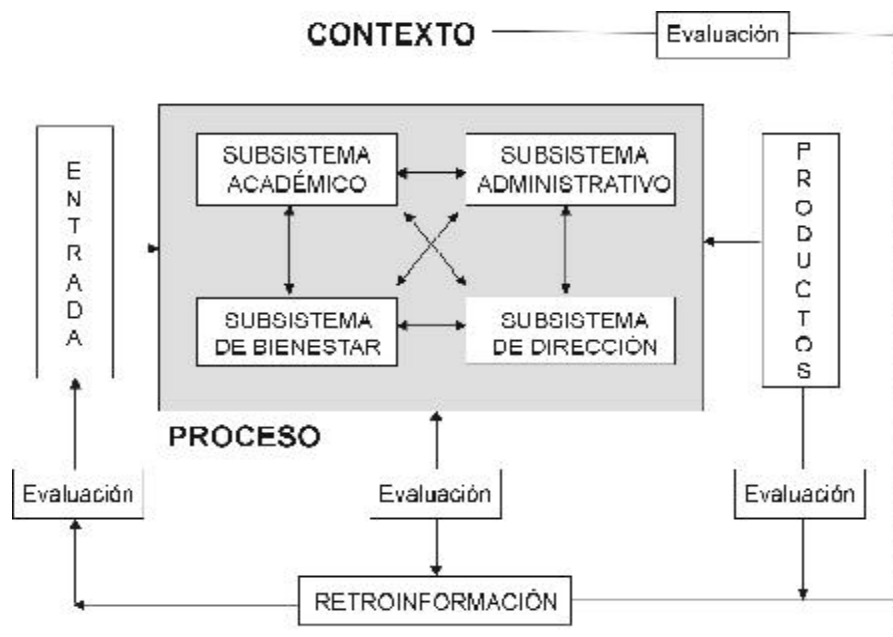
CONTEXTO

Evaluación

ENTRADA

SUBSISTEMA ACADÉMICO

SUBSISTEMA ADMINISTRATIVO

SUBSISTEMA DE BIENESTAR

SUBSISTEMA DE DIRECCIÓN

PRODUCTOS

PROCESO

Evaluación

Evaluación

Evaluación

RETROINFORMACIÓN